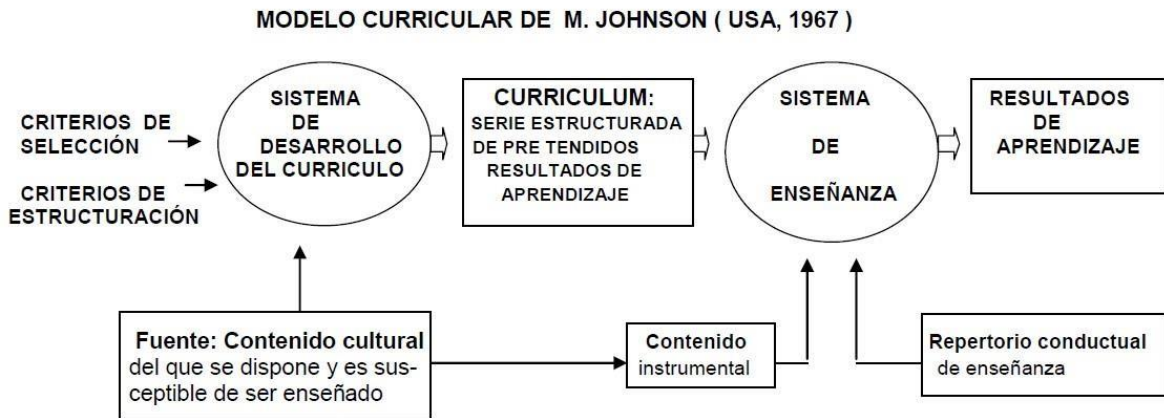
MODELO CURRICULAR DE M. JOHNSON ( USA, 1967 )

CRITERIOS DE SELECCIÓN

CRITERIOS DE ESTRUCTURACIÓN

SISTEMA DE DESARROLLO DEL CURRICULO

CURRICULUM: SERIE ESTRUCTURADA DE PRE TENDIDOS RESULTADOS DE APRENDIZAJE

SISTEMA DE ENSEÑANZA

RESULTADOS DE APRENDIZAJE

Fuente: Contenido cultural del que se dispone y es susceptible de ser enseñado

Contenido instrumental

Repertorio conductual de enseñanza